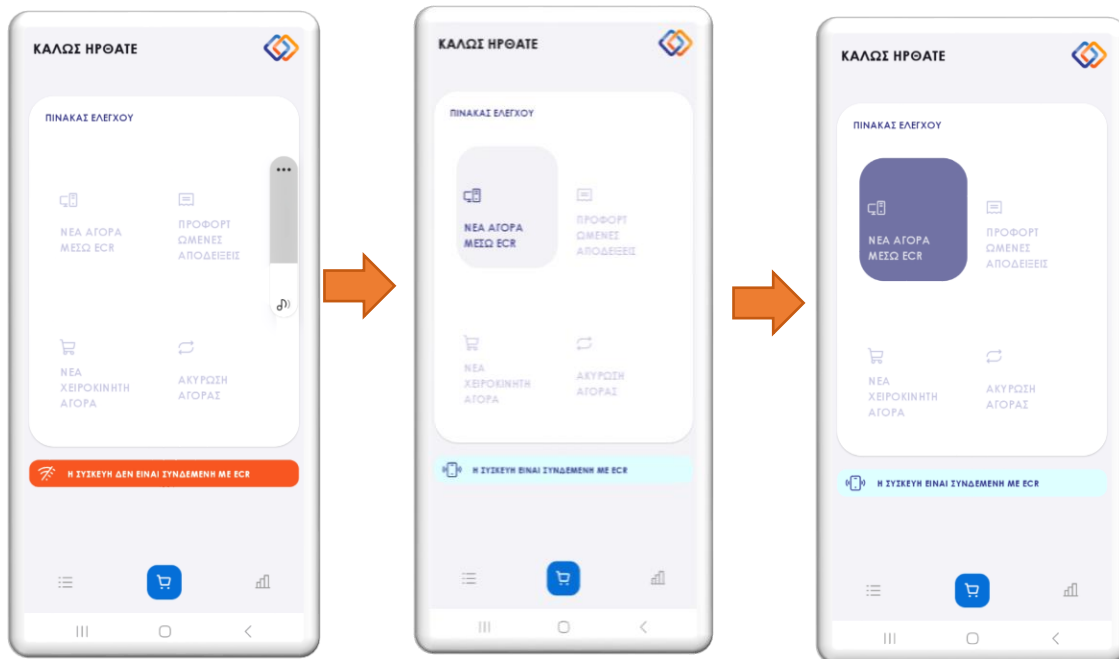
ΚΑΛΩΣ ΗΡΘΑΤΕ

ΠΙΝΑΚΑΣ ΕΛΕΓΧΟΥ

ΝΕΑ ΑΓΟΡΑ ΜΕΣΩ ECR

ΠΡΟΦΟΡΤΩΜΕΝΕΣ ΑΠΟΔΕΙΞΕΙΣ

ΝΕΑ ΧΕΙΡΟΚΙΝΗΤΗ ΑΓΟΡΑ

ΑΚΥΡΩΣΗ ΑΓΟΡΑΣ

Η ΣΥΣΚΕΥΗ ΔΕΝ ΕΙΝΑΙ ΣΥΝΔΕΜΕΝΗ ΜΕ ECR

ΚΑΛΩΣ ΗΡΘΑΤΕ

ΠΙΝΑΚΑΣ ΕΛΕΓΧΟΥ

ΝΕΑ ΑΓΟΡΑ ΜΕΣΩ ECR

ΠΡΟΦΟΡΤΩΜΕΝΕΣ ΑΠΟΔΕΙΞΕΙΣ

ΝΕΑ ΧΕΙΡΟΚΙΝΗΤΗ ΑΓΟΡΑ

ΑΚΥΡΩΣΗ ΑΓΟΡΑΣ

Η ΣΥΣΚΕΥΗ ΕΙΝΑΙ ΣΥΝΔΕΜΕΝΗ ΜΕ ECR

ΚΑΛΩΣ ΗΡΘΑΤΕ

ΠΙΝΑΚΑΣ ΕΛΕΓΧΟΥ

ΝΕΑ ΑΓΟΡΑ ΜΕΣΩ ECR

ΠΡΟΦΟΡΤΩΜΕΝΕΣ ΑΠΟΔΕΙΞΕΙΣ

ΝΕΑ ΧΕΙΡΟΚΙΝΗΤΗ ΑΓΟΡΑ

ΑΚΥΡΩΣΗ ΑΓΟΡΑΣ

Η ΣΥΣΚΕΥΗ ΕΙΝΑΙ ΣΥΝΔΕΜΕΝΗ ΜΕ ECR